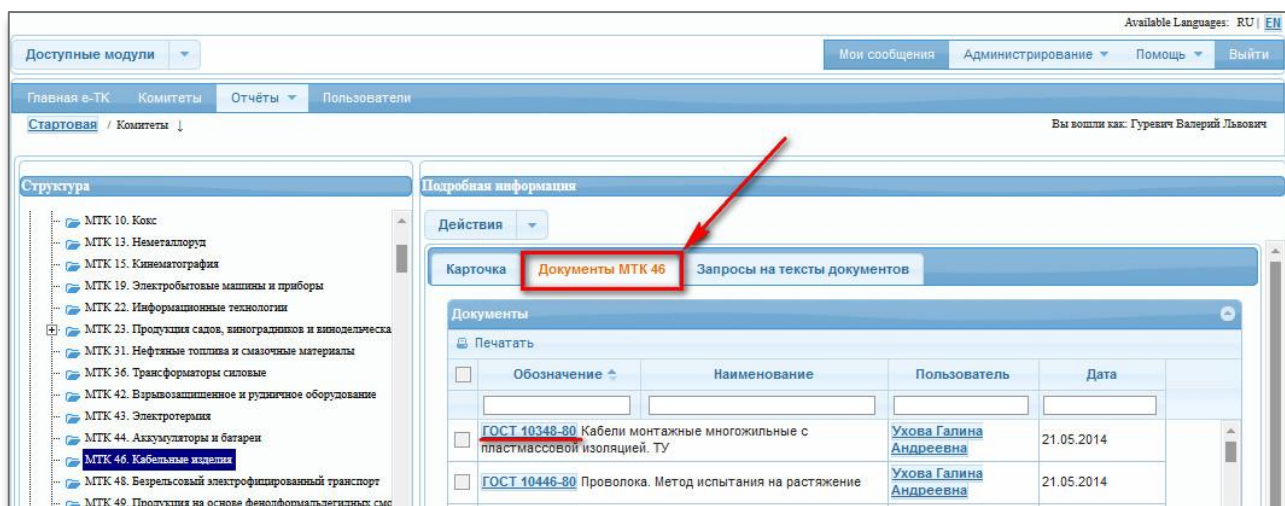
Available Languages: RU | EN

Доступные модули

Мои сообщения | Администрирование | Помощь | Выйти

Главная е-ТК | Комитеты | Отчёты | Пользователи

Стартовая / Комитеты ↓

Вы вошли как: Гуревич Валерий Львович

Структура

МТК 10. Кокс
МТК 13. Неметаллоруд
МТК 15. Кинематография
МТК 19. Электробытовые машины и приборы
МТК 22. Информационные технологии
МТК 23. Продукция садов, виноградников и винодельческа
МТК 31. Нефтяные топлива и смазочные материалы
МТК 36. Трансформаторы силовые
МТК 42. Взрывозащищенное и рудничное оборудование
МТК 43. Электротермия
МТК 44. Аккумуляторы и батареи
МТК 46. Кабельные изделия
МТК 48. Безрельсовый электрифицированный транспорт
МТК 49. Продукция на основе фенолформальдегидных смо

Подробная информация

Действия

Карточка | Документы МТК 46 | Запросы на тексты документов

Документы

Печатать

| | Обозначение | Наименование | Пользователь | Дата |
|---|---|---|---|---|
| | ГОСТ 10348-80 Кабели монтажные многожильные с пластмассовой изоляцией. ТУ | | Ухова Галина Андреевна | 21.05.2014 |
| | ГОСТ 10446-80 Проволока. Метод испытания на растяжение | | Ухова Галина Андреевна | 21.05.2014 |